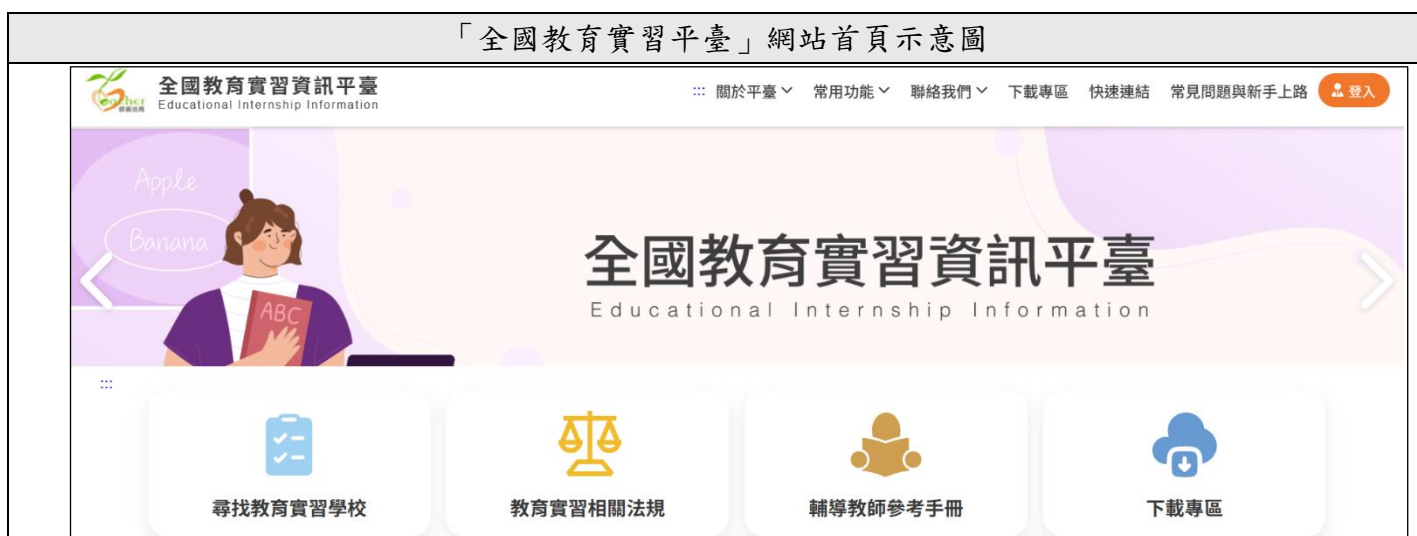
「全國教育實習平臺」網站首頁示意圖

eacher 全國教育實習資訊平臺 Educational Internship Information

::: 關於平臺 常用功能 聯絡我們 下載專區 快速連結 常見問題與新手上路 登入

Apple

Banana

ABC

全國教育實習資訊平臺

Educational Internship Information

:::

尋找教育實習學校

教育實習相關法規

輔導教師參考手冊

下載專區